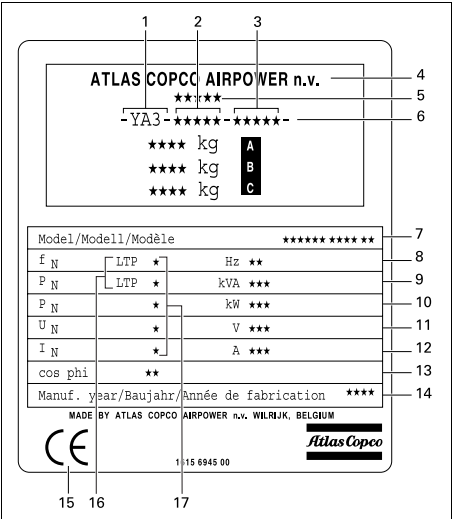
1 2 3

ATLAS COPCO AIRPOWER n.v. 4

★★★★ 5

-YA3-★★★★★-★★★★★- 6

★★★★ kg A

★★★★ kg B

★★★★ kg C

| Model/Modell/Modèle | | | ★★★★★★ ★★★★ ★★ | 7 |
|---|---|---|---|---|
| $f_N$ | LTP ★ | Hz | ★★ | 8 |
| $P_N$ | LTP ★ | kVA | ★★★ | 9 |
| $P_N$ | ★ | kW | ★★★ | 10 |
| $U_N$ | ★ | V | ★★★ | 11 |
| $I_N$ | ★ | A | ★★★ | 12 |
| cos phi | ★★ | | | 13 |
| Manuf. year/Baujahr/Année de fabrication | | | ★★★★ | 14 |

MADE BY ATLAS COPCO AIRPOWER n.v. WILRIJK, BELGIUM

CE

Atlas Copco

1615 6945 00

15 16 17